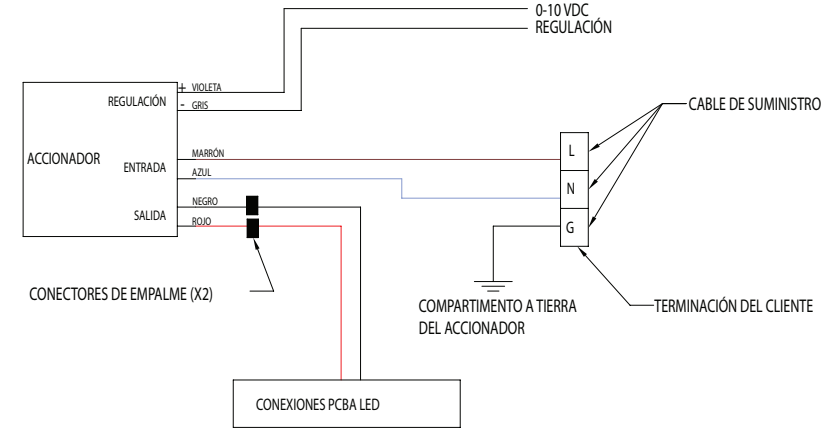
0-10 VDC
REGULACIÓN

ACCIONADOR

REGULACIÓN
+ VIOLETA
- GRIS

ENTRADA
MARRÓN
AZUL

SALIDA
NEGRO
ROJO

CABLE DE SUMINISTRO

L
N
G

CONECTORES DE EMPALME (X2)

COMPARTIMENTO A TIERRA DEL ACCIONADOR

TERMINACIÓN DEL CLIENTE

CONEXIONES PCBA LED